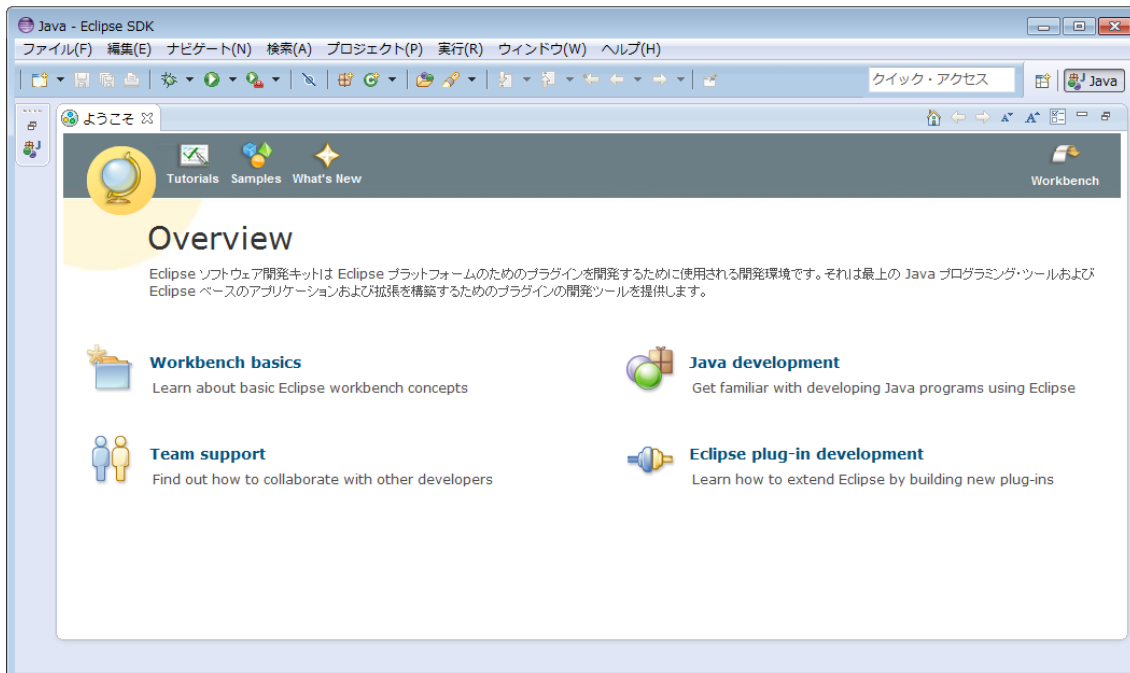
Java - Eclipse SDK

ファイル(F) 編集(E) ナビゲート(N) 検索(A) プロジェクト(P) 実行(R) ウィンドウ(W) ヘルプ(H)

クイック・アクセス

Java

ようこそ

Tutorials Samples What's New

Workbench

Overview

Eclipse ソフトウェア開発キットは Eclipse プラットフォームのためのプラグインを開発するために使用される開発環境です。それは最上の Java プログラミング・ツールおよび Eclipse ベースのアプリケーションおよび拡張を構築するためのプラグインの開発ツールを提供します。

Workbench basics
Learn about basic Eclipse workbench concepts

Java development
Get familiar with developing Java programs using Eclipse

Team support
Find out how to collaborate with other developers

Eclipse plug-in development
Learn how to extend Eclipse by building new plug-ins